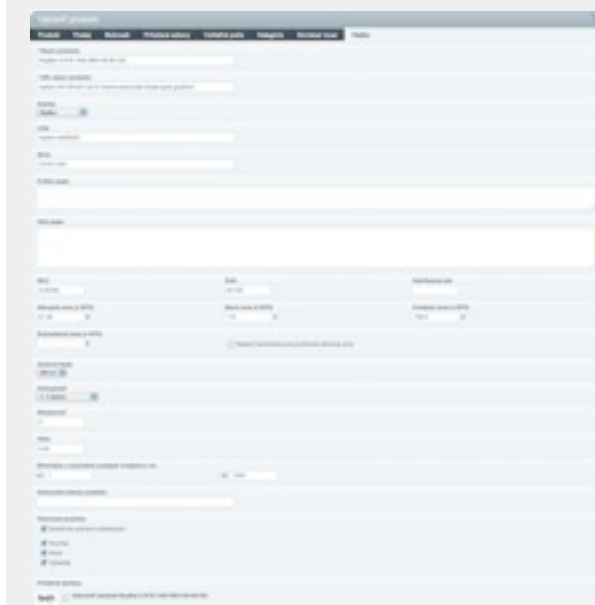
Upravit produkt

Produkt | Ceny | Obrázky | Přiložené soubory | Vlastnosti | Kategorie | Skladové zásoby | Ostatní

*Název produktu
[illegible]

*URL název produktu
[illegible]

Značka
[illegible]

EAN
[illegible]

Kód
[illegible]

Krátký popis

Dlouhý popis

DPH
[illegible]

Sleva
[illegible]

Nákupní cena s DPH
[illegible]

Běžná cena s DPH
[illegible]

Prodejní cena s DPH
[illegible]

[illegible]

Skladová dostupnost
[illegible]

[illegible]

Hmotnost
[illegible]

Objem
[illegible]

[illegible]

Související produkty

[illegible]

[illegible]
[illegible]
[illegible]

Přiložené soubory
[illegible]